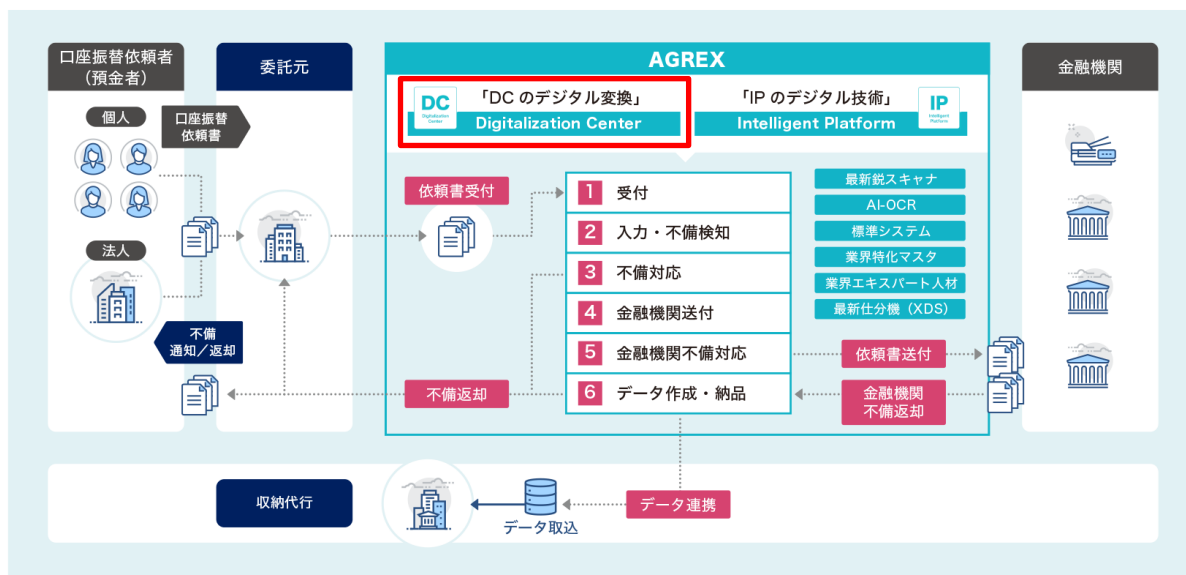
口座振替依頼者
（預金者）

個人

口座振替
依頼書

法人

不備
通知／返却

委託元

AGREX

DC
Digitalization Center

「DC のデジタル変換」
Digitalization Center

「IP のデジタル技術」
Intelligent Platform

IP
Intelligent Platform

依頼書受付

1 受付
2 入力・不備検知
3 不備対応
4 金融機関送付
5 金融機関不備対応
6 データ作成・納品

最新鋭スキャナ
AI-OCR
標準システム
業界特化マスタ
業界エキスパート人材
最新仕分機（XDS）

不備返却

依頼書送付

金融機関
不備返却

金融機関

収納代行

データ取込

データ連携